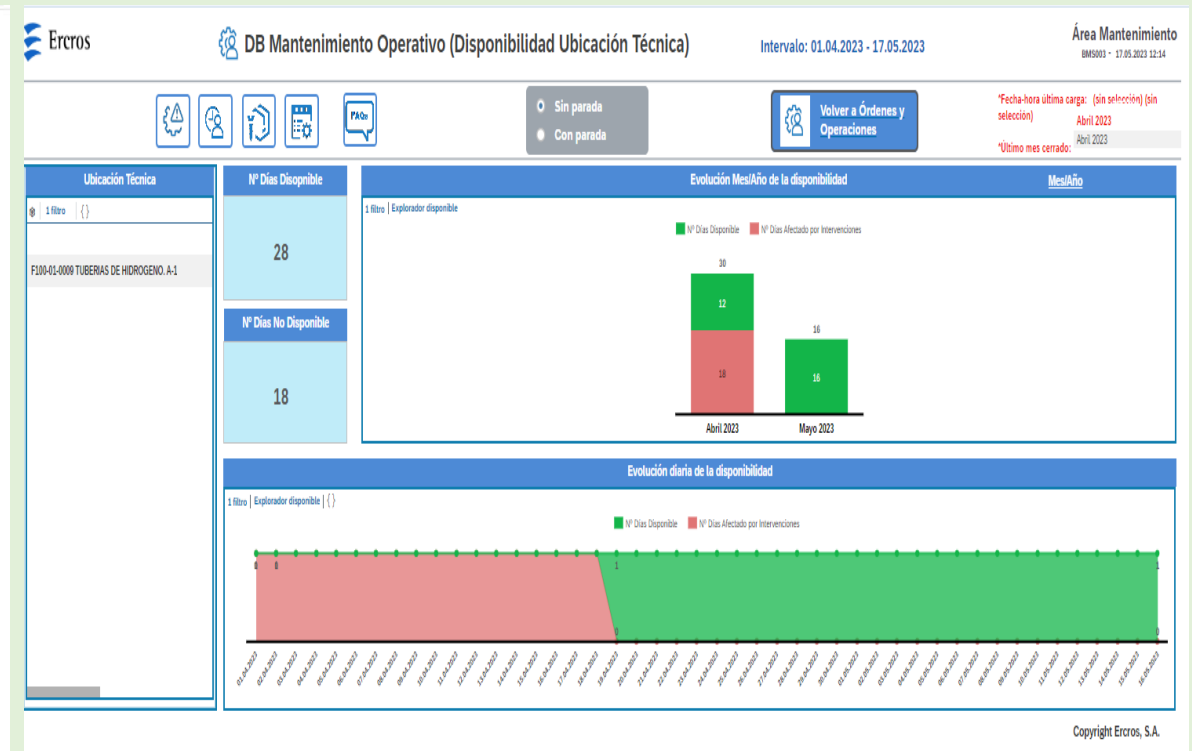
Ercros

DB Mantenimiento Operativo (Disponibilidad Ubicación Técnica)

Intervalo: 01.04.2023 - 17.05.2023

Área Mantenimiento
BMS003 · 17.05.2023 12:14

FAQs

Sin parada
Con parada

Volver a Órdenes y Operaciones

*Fecha-hora última carga: (sin selección) (sin selección)
Abril 2023
*Último mes cerrado: Abril 2023

Ubicación Técnica
1 filtro | { }
F100-01-0009 TUBERIAS DE HIDROGENO. A-1

Nº Días Disponible
28

Nº Días No Disponible
18

Evolución Mes/Año de la disponibilidad
Mes/Año
1 filtro | Explorador disponible
Nº Días Disponible
Nº Días Afectado por Intervenciones
30
12
18
16
16
Abril 2023
Mayo 2023

Evolución diaria de la disponibilidad
1 filtro | Explorador disponible | { }
Nº Días Disponible
Nº Días Afectado por Intervenciones
0 0
1
0
1
0
01.04.2023 02.04.2023 03.04.2023 04.04.2023 05.04.2023 06.04.2023 07.04.2023 08.04.2023 09.04.2023 10.04.2023 11.04.2023 12.04.2023 13.04.2023 14.04.2023 15.04.2023 16.04.2023 17.04.2023 18.04.2023 19.04.2023 20.04.2023 21.04.2023 22.04.2023 23.04.2023 24.04.2023 25.04.2023 26.04.2023 27.04.2023 28.04.2023 29.04.2023 30.04.2023 01.05.2023 02.05.2023 03.05.2023 04.05.2023 05.05.2023 06.05.2023 07.05.2023 08.05.2023 09.05.2023 10.05.2023 11.05.2023 12.05.2023 13.05.2023 14.05.2023 15.05.2023 16.05.2023

Copyright Ercros, S.A.